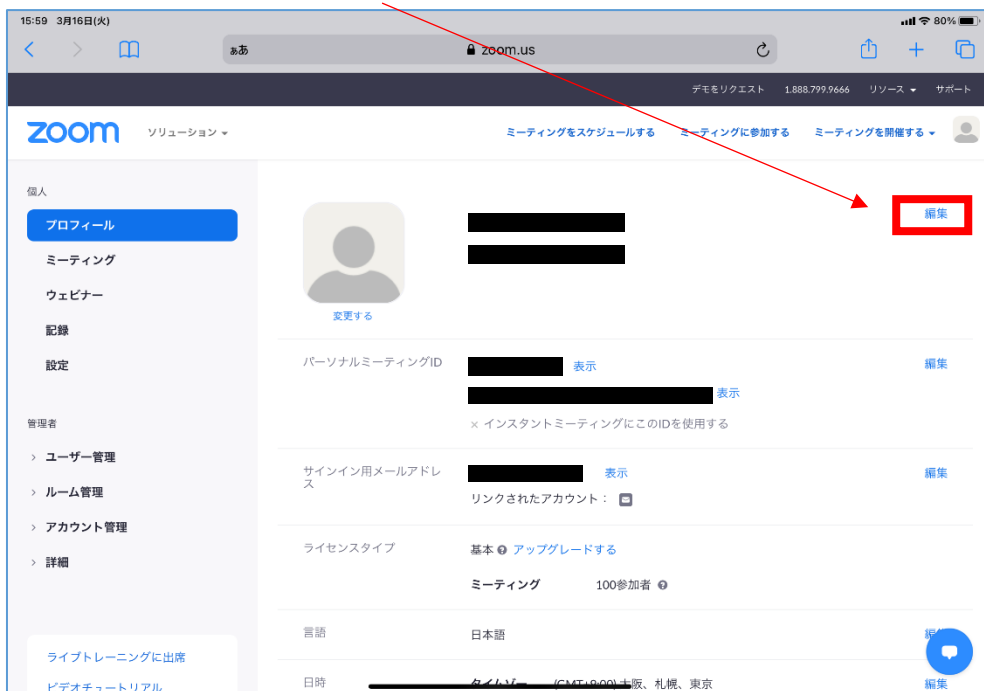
15:59 3月16日(火)

80%

ぁあ zoom.us

デモをリクエスト 1.888.799.9666 リソース サポート

zoom ソリューション

ミーティングをスケジュールする ミーティングに参加する ミーティングを開催する

個人

プロフィール

ミーティング

ウェビナー

記録

設定

管理者

ユーザー管理

ルーム管理

アカウント管理

詳細

ライブトレーニングに出席

ビデオチュートリアル

変更する

編集

パーソナルミーティングID 表示

表示

× インスタントミーティングにこのIDを使用する

編集

サインイン用メールアドレス 表示

リンクされたアカウント：

編集

ライセンスタイプ

基本 アップグレードする

ミーティング 100参加者

言語

日本語

編集

日時

タイムゾーン (GMT+9:00) 大阪、札幌、東京

編集